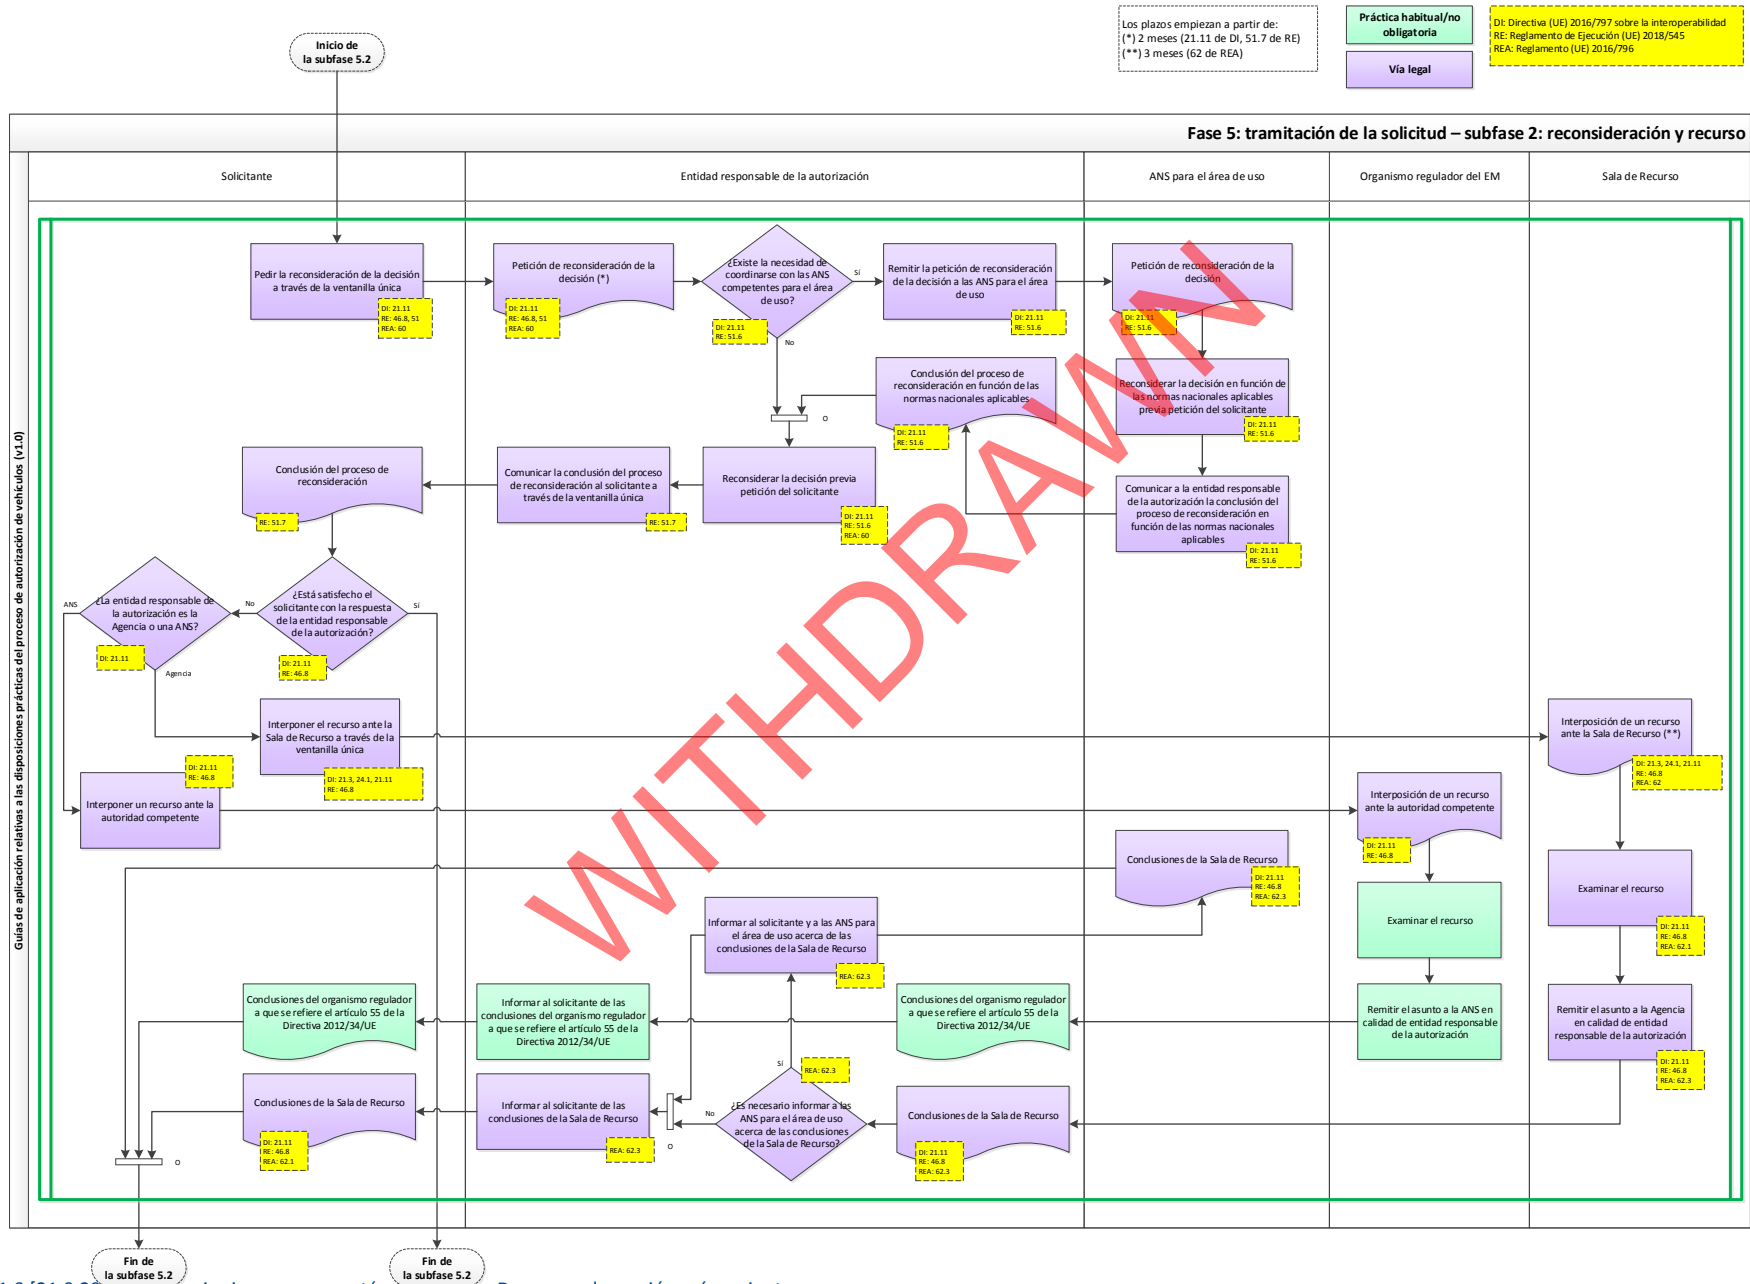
Inicio de la subfase 5.2

Los plazos empiezan a partir de:
(*) 2 meses (21.11 de DI, 51.7 de RE)
(**) 3 meses (62 de REA)

Práctica habitual/no obligatoria

Vía legal

DI: Directiva (UE) 2016/797 sobre la interoperabilidad
RE: Reglamento de Ejecución (UE) 2018/545
REA: Reglamento (UE) 2016/796

Fase 5: tramitación de la solicitud – subfase 2: reconsideración y recurso

Guías de aplicación relativas a las disposiciones prácticas del proceso de autorización de vehículos (v1.0)

| Solicitante | Entidad responsable de la autorización | ANS para el área de uso | Organismo regulador del EM | Sala de Recurso |
|---|---|---|---|---|

Pedir la reconsideración de la decisión a través de la ventanilla única
DI: 21.11
RE: 46.8, 51
REA: 60

Petición de reconsideración de la decisión (*)
DI: 21.11
RE: 46.8, 51
REA: 60

¿Existe la necesidad de coordinarse con las ANS competentes para el área de uso?
DI: 21.11
RE: 51.6
Sí
No

Remitir la petición de reconsideración de la decisión a las ANS para el área de uso
DI: 21.11
RE: 51.6

Petición de reconsideración de la decisión
DI: 21.11
RE: 51.6

Conclusión del proceso de reconsideración en función de las normas nacionales aplicables
DI: 21.11
RE: 51.6

Reconsiderar la decisión en función de las normas nacionales aplicables previa petición del solicitante
DI: 21.11
RE: 51.6

O

Conclusión del proceso de reconsideración
RE: 51.7

Comunicar la conclusión del proceso de reconsideración al solicitante a través de la ventanilla única
RE: 51.7

Reconsiderar la decisión previa petición del solicitante
DI: 21.11
RE: 51.6
REA: 60

Comunicar a la entidad responsable de la autorización la conclusión del proceso de reconsideración en función de las normas nacionales aplicables
DI: 21.11
RE: 51.6

ANS
¿La entidad responsable de la autorización es la Agencia o una ANS?
DI: 21.11
Agencia
No

¿Está satisfecho el solicitante con la respuesta de la entidad responsable de la autorización?
DI: 21.11
RE: 46.8
Sí

Interponer el recurso ante la Sala de Recurso a través de la ventanilla única
DI: 21.3, 24.1, 21.11
RE: 46.8

Interposición de un recurso ante la Sala de Recurso (**)
DI: 21.3, 24.1, 21.11
RE: 46.8
REA: 62

DI: 21.11
RE: 46.8
Interponer un recurso ante la autoridad competente

Interposición de un recurso ante la autoridad competente
DI: 21.11
RE: 46.8

Conclusiones de la Sala de Recurso
DI: 21.11
RE: 46.8
REA: 62.3

Examinar el recurso

Examinar el recurso
DI: 21.11
RE: 46.8
REA: 62.1

Informar al solicitante y a las ANS para el área de uso acerca de las conclusiones de la Sala de Recurso
REA: 62.3

Conclusiones del organismo regulador a que se refiere el artículo 55 de la Directiva 2012/34/UE

Informar al solicitante de las conclusiones del organismo regulador a que se refiere el artículo 55 de la Directiva 2012/34/UE

Conclusiones del organismo regulador a que se refiere el artículo 55 de la Directiva 2012/34/UE

Remitir el asunto a la ANS en calidad de entidad responsable de la autorización

Remitir el asunto a la Agencia en calidad de entidad responsable de la autorización
DI: 21.11
RE: 46.8
REA: 62.3

Conclusiones de la Sala de Recurso
DI: 21.11
RE: 46.8
REA: 62.1

Informar al solicitante de las conclusiones de la Sala de Recurso
REA: 62.3

REA: 62.3
Sí
No
¿Es necesario informar a las ANS para el área de uso acerca de las conclusiones de la Sala de Recurso?
O

Conclusiones de la Sala de Recurso
DI: 21.11
RE: 46.8
REA: 62.3

O

Fin de la subfase 5.2

Fin de la subfase 5.2

WITHDRAWN